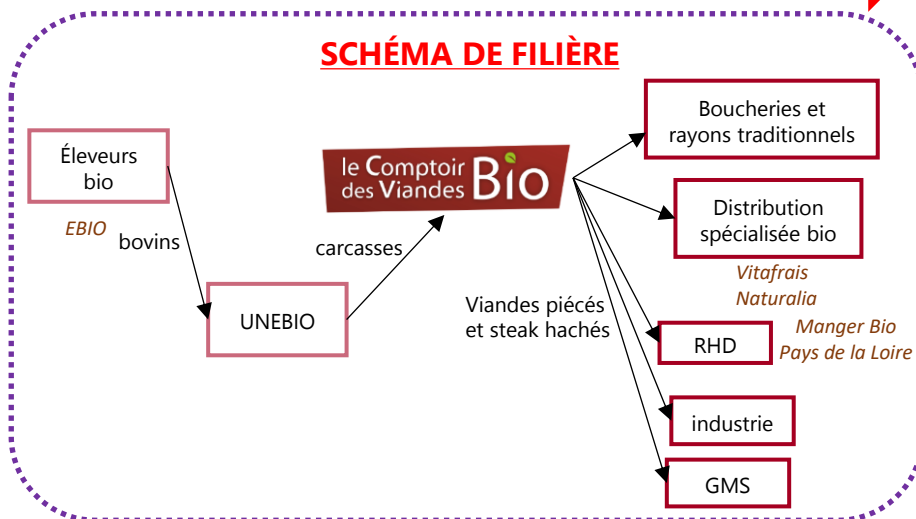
SCHÉMA DE FILIÈRE

Éleveurs bio

EBIO

bovins

UNEBIO

carcasses

le Comptoir des Viandes Bio

Viandes piécés et steak hachés

Boucheries et rayons traditionnels

Distribution spécialisée bio

Vitafrais
Naturalia

RHD

Manger Bio
Pays de la Loire

industrie

GMS